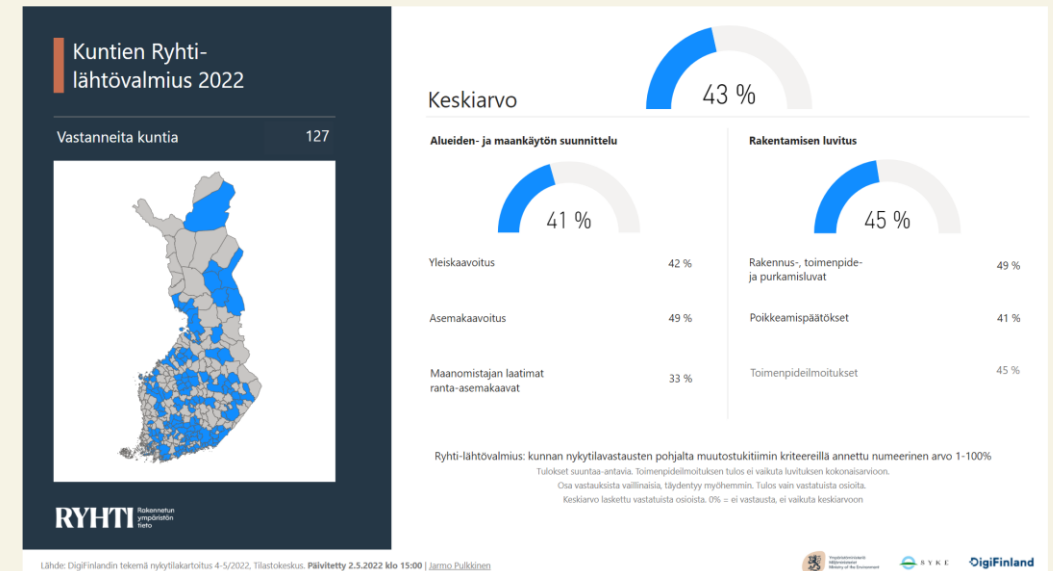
Kuntien Ryhti-lähtövalmius 2022

Vastanneita kuntia 127

RYHTI Rakennetun ympäristön tieto

Keskiarvo

43 %

Alueiden- ja maankäytön suunnittelu

41 %

Yleiskaavoitus 42 %

Asemakaavoitus 49 %

Maanomistajan laatimat ranta-asemakaavat 33 %

Rakentamisen luvitus

45 %

Rakennus-, toimenpide- ja purkamisluvat 49 %

Poikkeamispäätökset 41 %

Toimenpideilmoitukset 45 %

Ryhti-lähtövalmius: kunnan nykytilavastausten pohjalta muutostukitiimin kriteereillä annettu numeerinen arvo 1-100%

Tulokset suuntaa-antavia. Toimenpideilmoituksen tulos ei vaikuta luvituksen kokonaisarvioon.
Osa vastauksista vaillinaisia, täydentyy myöhemmin. Tulos vain vastatuista osioista.
Keskiarvo laskettu vastatuista osioista. 0% = ei vastausta, ei vaikuta keskiarvoon

Lähde: DigiFinlandin tekemä nykytilakartoitus 4-5/2022, Tilastokeskus. Päivitetty 2.5.2022 klo 15:00 | Jarmo Pulkkinen

Ympäristöministeriö Miljöministeriet Ministry of the Environment

SYKE

DigiFinland